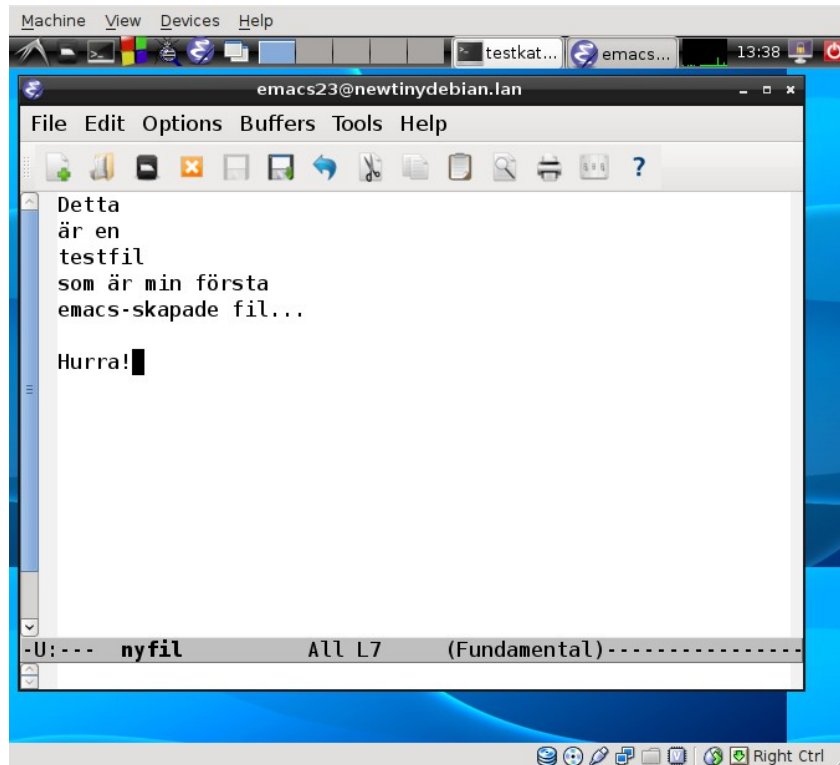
Machine View Devices Help

testkat... emacs... 13:38

emacs23@newtinydebian.lan

File Edit Options Buffers Tools Help

?

Detta
är en
testfil
som är min första
emacs-skapade fil...

Hurra!

-U:--- nyfil All L7 (Fundamental)---------------

Right Ctrl